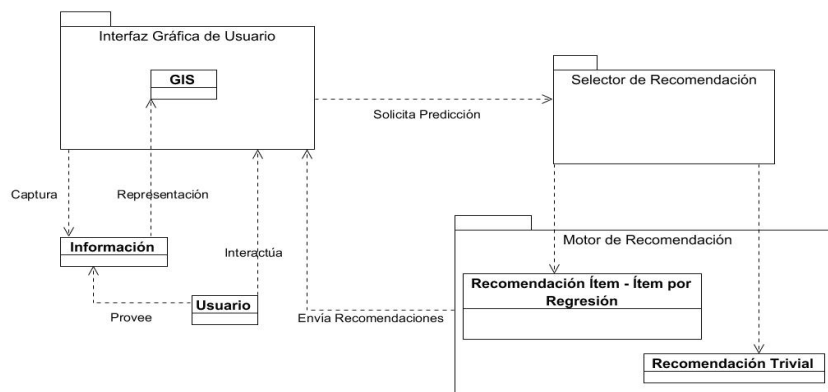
Interfaz Gráfica de Usuario

GIS

Solicita Predicción

Selector de Recomendación

Captura

Representación

Información

Interactúa

Motor de Recomendación

Usuario

Provee

Envia Recomendaciones

Recomendación Ítem - Ítem por Regresión

Recomendación Trivial